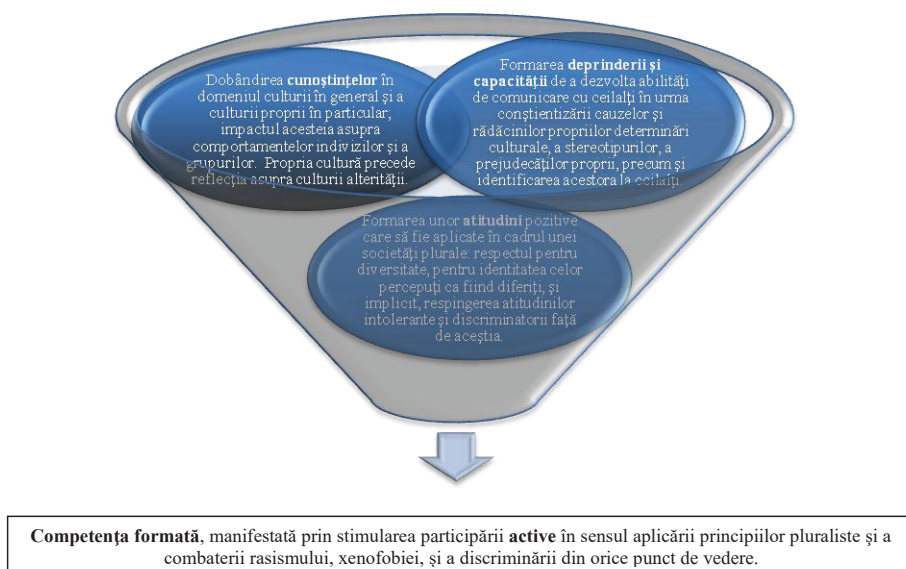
Dobândirea **cunoştinţelor** în domeniul culturii în general şi a culturii proprii în particular, impactul acesteia asupra comportamentelor indivizilor şi a grupurilor. Propria cultură precede reflecţia asupra culturii alterităţii.

Formarea **deprinderii şi capacităţii** de a dezvolta abilităţi de comunicare cu ceilalţi în urma conştientizării cauzelor şi rădăcinilor propriilor determinări culturale, a stereotipurilor, a prejudecăţilor proprii, precum şi identificarea acestora la ceilalţi.

Formarea unor **atitudini** pozitive care să fie aplicate în cadrul unei societăţi plurale: respectul pentru diversitate, pentru identitatea celor percepuţi ca fiind diferiţi, şi implicit, respingerea atitudinilor intolerante şi discriminatorii faţă de aceştia.

**Competenţa formată**, manifestată prin stimularea participării **active** în sensul aplicării principiilor pluraliste şi a combaterii rasismului, xenofobiei, şi a discriminării din orice punct de vedere.